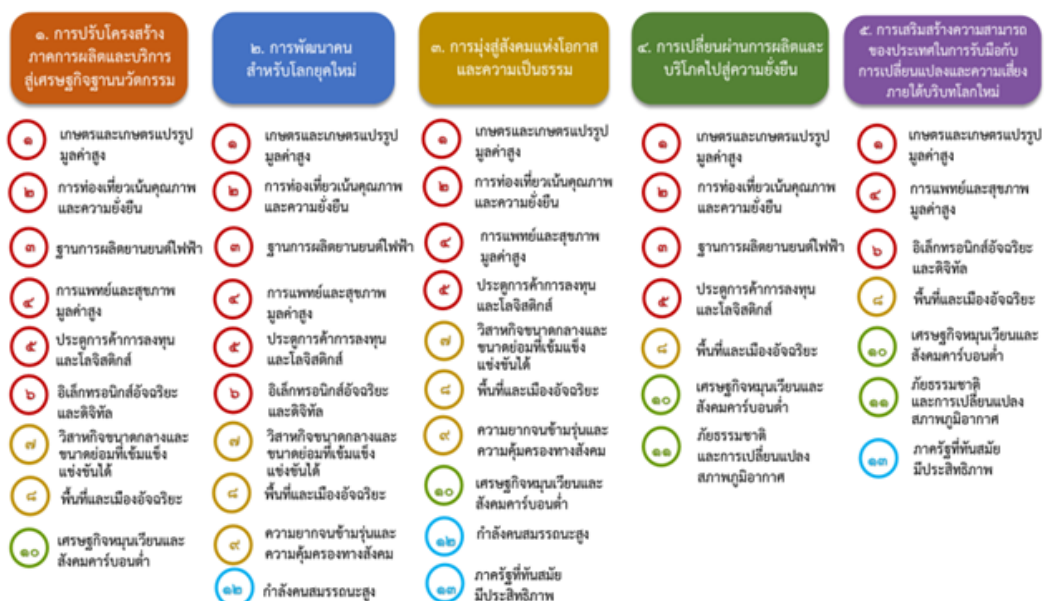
๑. การปรับโครงสร้างภาคการผลิตและบริการสู่เศรษฐกิจฐานนวัตกรรม

๑ เกษตรและเกษตรแปรรูปมูลค่าสูง

๒ การท่องเที่ยวเน้นคุณภาพและความยั่งยืน

๓ ฐานการผลิตยานยนต์ไฟฟ้า

๔ การแพทย์และสุขภาพมูลค่าสูง

๕ ประตูการค้าการลงทุนและโลจิสติกส์

๖ อิเล็กทรอนิกส์อัจฉริยะและดิจิทัล

๗ วิสาหกิจขนาดกลางและขนาดย่อมที่เข้มแข็ง แข่งขันได้

๘ พื้นที่และเมืองอัจฉริยะ

๑๐ เศรษฐกิจหมุนเวียนและสังคมคาร์บอนต่ำ

๒. การพัฒนาคนสำหรับโลกยุคใหม่

๑ เกษตรและเกษตรแปรรูปมูลค่าสูง

๒ การท่องเที่ยวเน้นคุณภาพและความยั่งยืน

๓ ฐานการผลิตยานยนต์ไฟฟ้า

๔ การแพทย์และสุขภาพมูลค่าสูง

๕ ประตูการค้าการลงทุนและโลจิสติกส์

๖ อิเล็กทรอนิกส์อัจฉริยะและดิจิทัล

๗ วิสาหกิจขนาดกลางและขนาดย่อมที่เข้มแข็ง แข่งขันได้

๘ พื้นที่และเมืองอัจฉริยะ

๙ ความยากจนข้ามรุ่นและความคุ้มครองทางสังคม

๑๒ กำลังคนสมรรถนะสูง

๓. การมุ่งสู่สังคมแห่งโอกาสและความเป็นธรรม

๑ เกษตรและเกษตรแปรรูปมูลค่าสูง

๒ การท่องเที่ยวเน้นคุณภาพและความยั่งยืน

๔ การแพทย์และสุขภาพมูลค่าสูง

๕ ประตูการค้าการลงทุนและโลจิสติกส์

๗ วิสาหกิจขนาดกลางและขนาดย่อมที่เข้มแข็ง แข่งขันได้

๘ พื้นที่และเมืองอัจฉริยะ

๙ ความยากจนข้ามรุ่นและความคุ้มครองทางสังคม

๑๐ เศรษฐกิจหมุนเวียนและสังคมคาร์บอนต่ำ

๑๒ กำลังคนสมรรถนะสูง

๑๓ ภาครัฐที่ทันสมัยมีประสิทธิภาพ

๔. การเปลี่ยนผ่านการผลิตและบริโภคไปสู่ความยั่งยืน

๑ เกษตรและเกษตรแปรรูปมูลค่าสูง

๒ การท่องเที่ยวเน้นคุณภาพและความยั่งยืน

๓ ฐานการผลิตยานยนต์ไฟฟ้า

๕ ประตูการค้าการลงทุนและโลจิสติกส์

๘ พื้นที่และเมืองอัจฉริยะ

๑๐ เศรษฐกิจหมุนเวียนและสังคมคาร์บอนต่ำ

๑๑ ภัยธรรมชาติและการเปลี่ยนแปลงสภาพภูมิอากาศ

๕. การเสริมสร้างความสามารถของประเทศในการรับมือกับการเปลี่ยนแปลงและความเสี่ยงภายใต้บริบทโลกใหม่

๑ เกษตรและเกษตรแปรรูปมูลค่าสูง

๔ การแพทย์และสุขภาพมูลค่าสูง

๖ อิเล็กทรอนิกส์อัจฉริยะและดิจิทัล

๘ พื้นที่และเมืองอัจฉริยะ

๑๐ เศรษฐกิจหมุนเวียนและสังคมคาร์บอนต่ำ

๑๑ ภัยธรรมชาติและการเปลี่ยนแปลงสภาพภูมิอากาศ

๑๓ ภาครัฐที่ทันสมัยมีประสิทธิภาพ